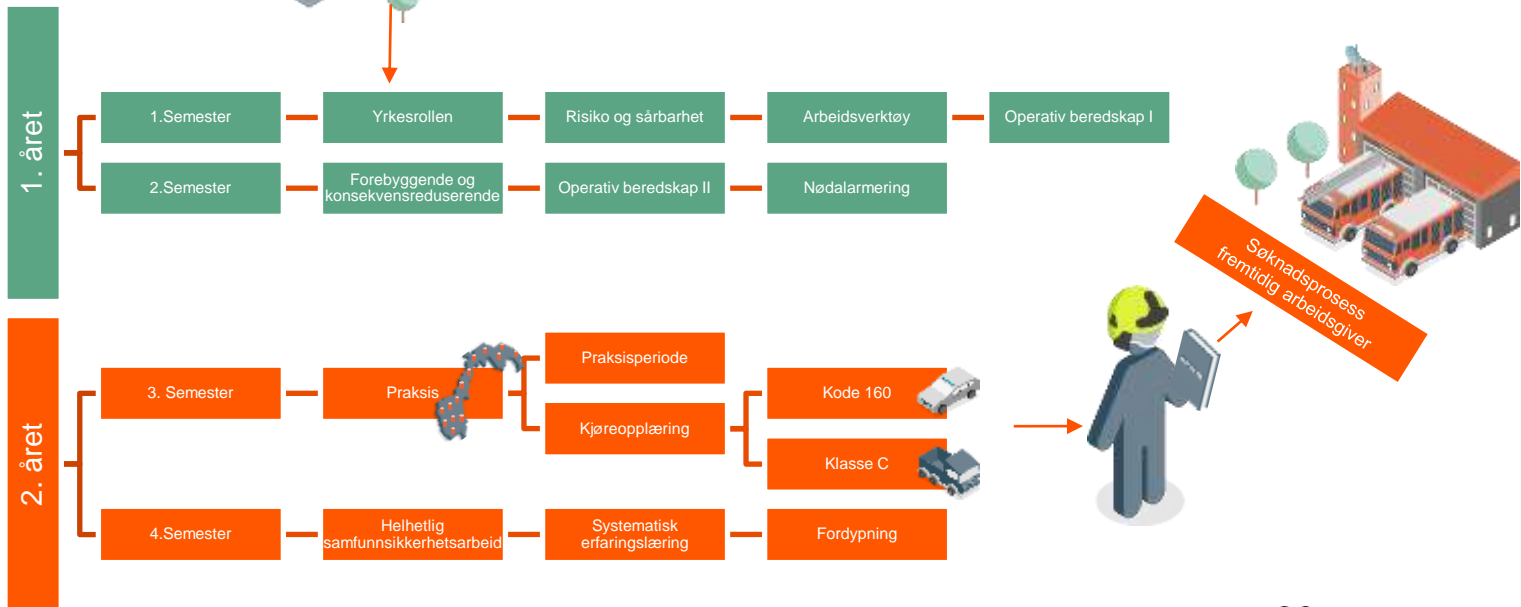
1. året

1.Semester

Yrkesrollen

Risiko og sårbarhet

Arbeidsverktøy

Operativ beredskap I

2.Semester

Forebyggende og konsekvensreduserende

Operativ beredskap II

Nødalarmering

Søknadsprosess fremtidig arbeidsgiver

2. året

3. Semester

Praksis

Praksisperiode

Kjøreopplæring

Kode 160

Klasse C

4.Semester

Helhetlig samfunnsikkerhetsarbeid

Systematisk erfaringslæring

Fordypning